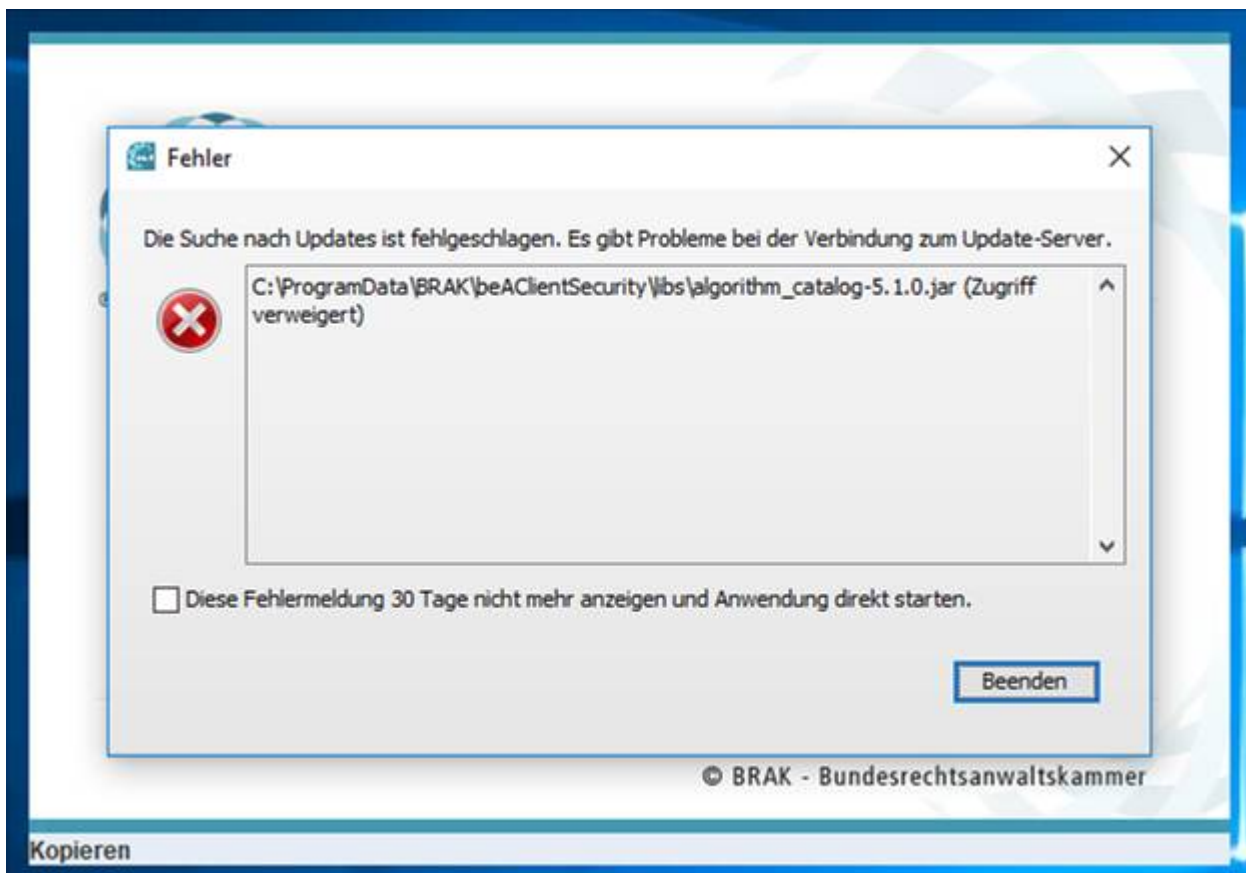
Fehler

Die Suche nach Updates ist fehlgeschlagen. Es gibt Probleme bei der Verbindung zum Update-Server.

C:\ProgramData\BRAK\beAClientSecurity\libs\algorithm_catalog-5.1.0.jar (Zugriff verweigert)

Diese Fehlermeldung 30 Tage nicht mehr anzeigen und Anwendung direkt starten.

Beenden

© BRAK - Bundesrechtsanwaltskammer

Kopieren